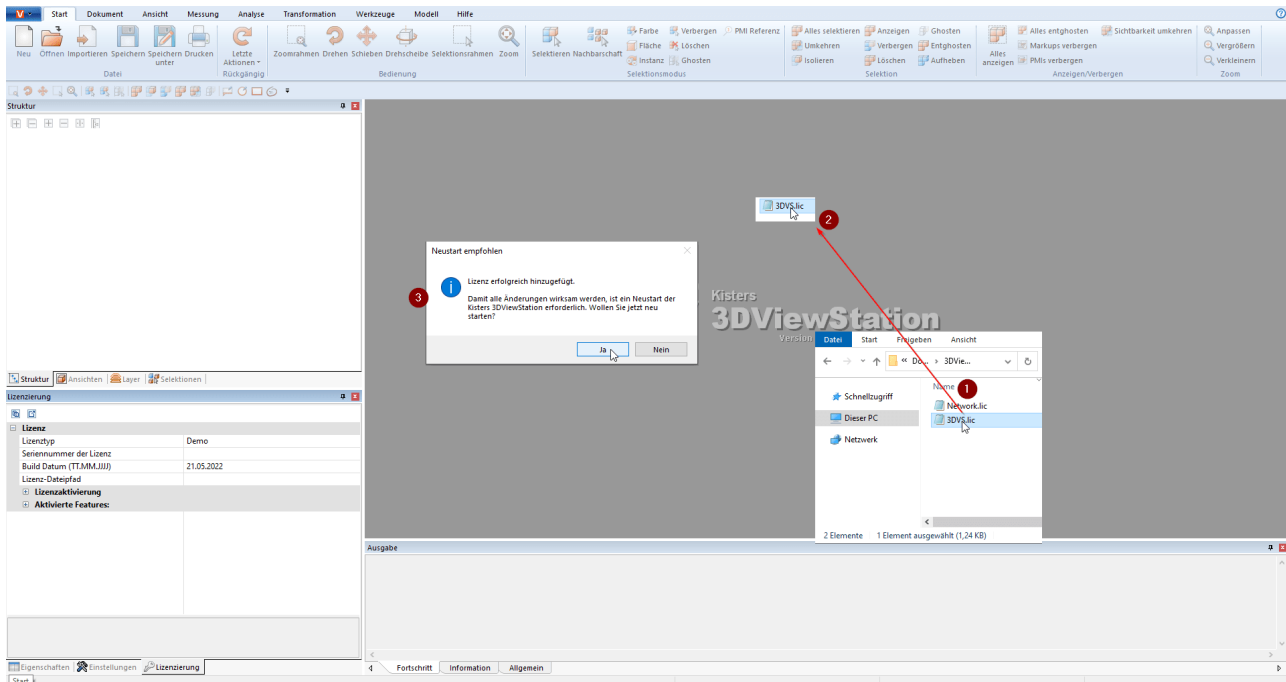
Start Dokument Ansicht Messung Analyse Transformation Werkzeuge Modell Hilfe

Neu Öffnen Importieren Speichern Speichern unter Drucken
Datei

Letzte Aktionen
Rückgängig

Zoomrahmen Drehen Schieben Drehscheibe Selektionsrahmen Zoom
Bedienung

Selektieren Nachbarschaft
Farbe Fläche Instanz
Verbergen Löschen Ghosten
PMI Referenz
Selektionsmodus

Alles selektieren Umkehren Isolieren
Anzeigen Verbergen Löschen
Ghosten Entghosten Aufheben
Selektion

Alles anzeigen
Alles entghosten Markups verbergen PMIs verbergen
Sichtbarkeit umkehren
Anzeigen/Verbergen

Anpassen Vergrößern Verkleinern
Zoom

Struktur

Struktur | Ansichten | Layer | Selektionen

Lizenzierung

| Lizenz | |
|---|---|
| Lizenztyp | Demo |
| Seriennummer der Lizenz | |
| Build Datum (TT.MM.JJJJ) | 21.05.2022 |
| Lizenz-Dateipfad | |
| Lizenzaktivierung | |
| Aktivierte Features: | |

Eigenschaften | Einstellungen | Lizenzierung

Start

3DVS.lic

2

Neustart empfohlen

3

Lizenz erfolgreich hinzugefügt.

Damit alle Änderungen wirksam werden, ist ein Neustart der Kisters 3DViewStation erforderlich. Wollen Sie jetzt neu starten?

Ja Nein

Kisters
3DViewStation
Version

Datei Start Freigeben Ansicht

« Do... › 3DVie...

Schnellzugriff
Dieser PC
Netzwerk

Name
1
Network.lic
3DVS.lic

2 Elemente 1 Element ausgewählt (1,24 KB)

Ausgabe

Fortschritt Information Allgemein